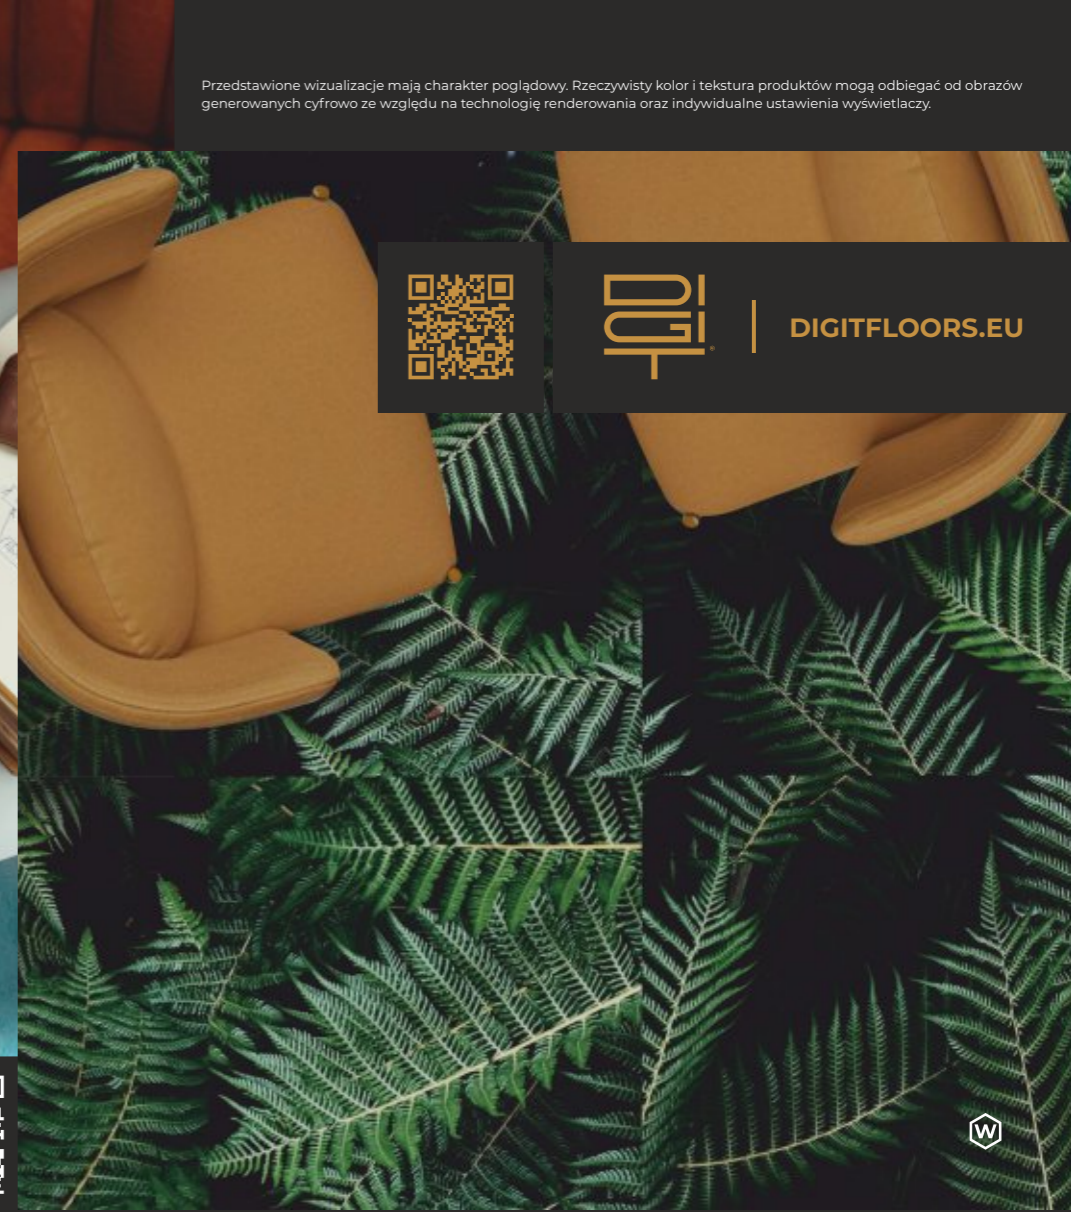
Przedstawione wizualizacje mają charakter poglądowy. Rzeczywisty kolor i tekstura produktów mogą odbiegać od obrazów generowanych cyfrowo ze względu na technologię renderowania oraz indywidualne ustawienia wyświetlaczy.

DIGIT

DIGITFLOORS.EU

W